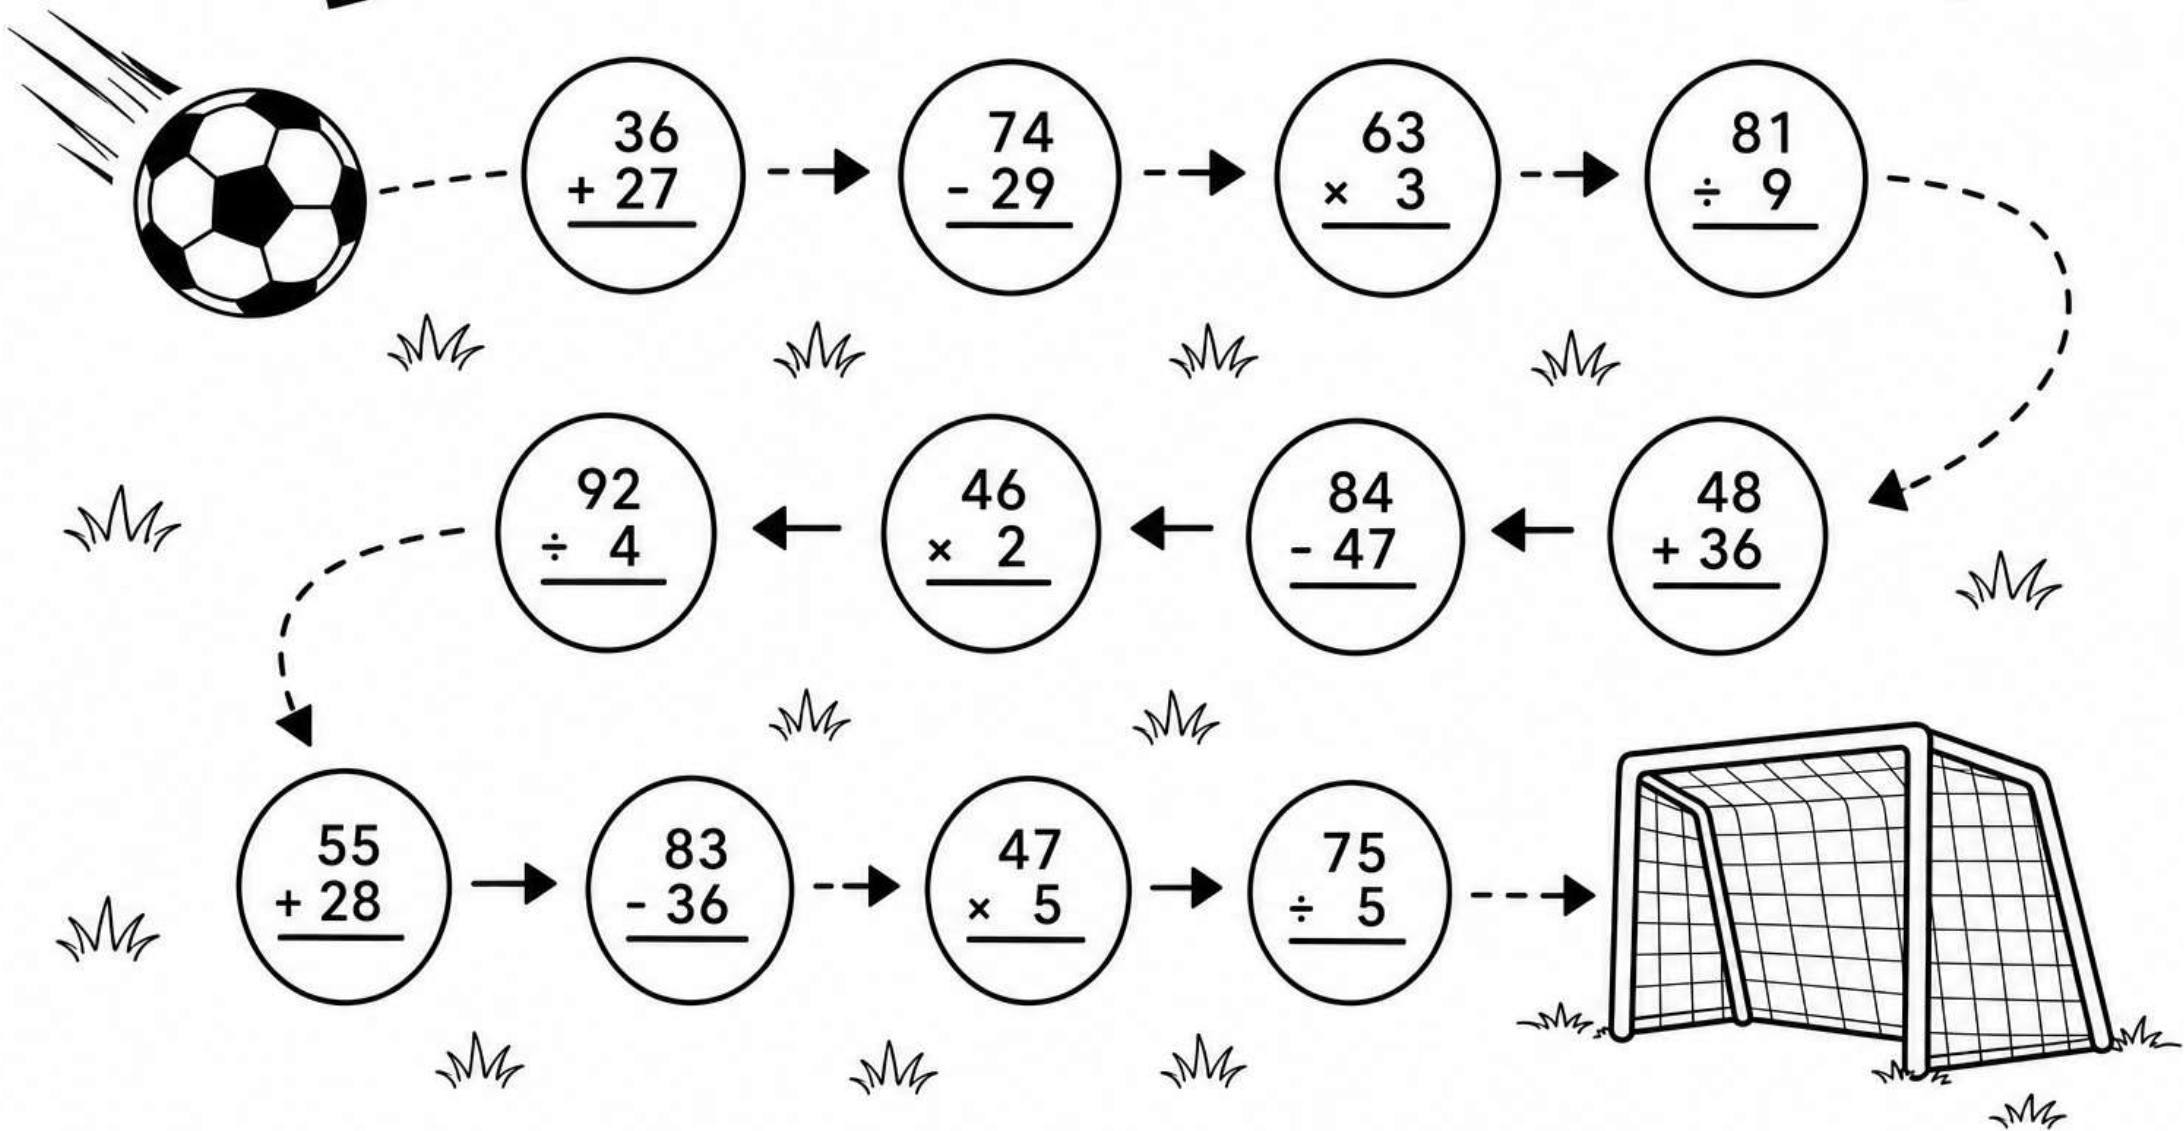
$\begin{array}{r} 36 \\ +\ 27 \\ \hline \end{array}$

$\begin{array}{r} 74 \\ -\ 29 \\ \hline \end{array}$

$\begin{array}{r} 63 \\ \times\ \ 3 \\ \hline \end{array}$

$\begin{array}{r} 81 \\ \div\ \ 9 \\ \hline \end{array}$

$\begin{array}{r} 48 \\ +\ 36 \\ \hline \end{array}$

$\begin{array}{r} 84 \\ -\ 47 \\ \hline \end{array}$

$\begin{array}{r} 46 \\ \times\ \ 2 \\ \hline \end{array}$

$\begin{array}{r} 92 \\ \div\ \ 4 \\ \hline \end{array}$

$\begin{array}{r} 55 \\ +\ 28 \\ \hline \end{array}$

$\begin{array}{r} 83 \\ -\ 36 \\ \hline \end{array}$

$\begin{array}{r} 47 \\ \times\ \ 5 \\ \hline \end{array}$

$\begin{array}{r} 75 \\ \div\ \ 5 \\ \hline \end{array}$